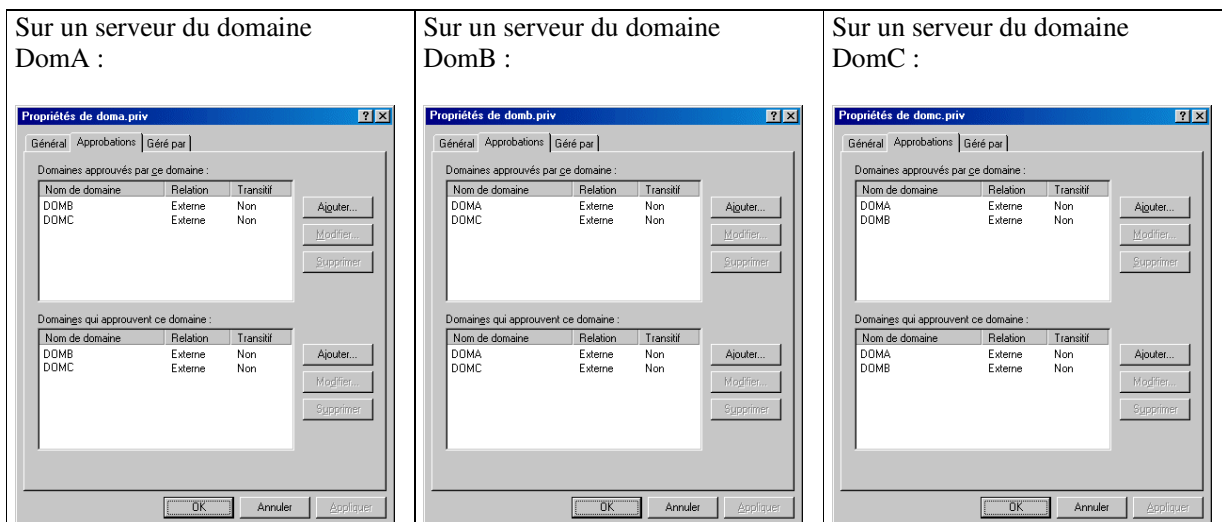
| Sur un serveur du domaine DomA : | Sur un serveur du domaine DomB : | Sur un serveur du domaine DomC : |
|---|---|---|
| Propriétés de doma.priv ? X<br>Général Approbations Géré par<br>Domaines approuvés par ce domaine :<br>Nom de domaine Relation Transitif<br>DOMB Externe Non<br>DOMC Externe Non<br>Ajouter... Modifier... Supprimer<br>Domaines qui approuvent ce domaine :<br>Nom de domaine Relation Transitif<br>DOMB Externe Non<br>DOMC Externe Non<br>Ajouter... Modifier... Supprimer<br>OK Annuler Appliquer | Propriétés de domb.priv ? X<br>Général Approbations Géré par<br>Domaines approuvés par ce domaine :<br>Nom de domaine Relation Transitif<br>DOMA Externe Non<br>DOMC Externe Non<br>Ajouter... Modifier... Supprimer<br>Domaines qui approuvent ce domaine :<br>Nom de domaine Relation Transitif<br>DOMA Externe Non<br>DOMC Externe Non<br>Ajouter... Modifier... Supprimer<br>OK Annuler Appliquer | Propriétés de domc.priv ? X<br>Général Approbations Géré par<br>Domaines approuvés par ce domaine :<br>Nom de domaine Relation Transitif<br>DOMA Externe Non<br>DOMB Externe Non<br>Ajouter... Modifier... Supprimer<br>Domaines qui approuvent ce domaine :<br>Nom de domaine Relation Transitif<br>DOMA Externe Non<br>DOMB Externe Non<br>Ajouter... Modifier... Supprimer<br>OK Annuler Appliquer |